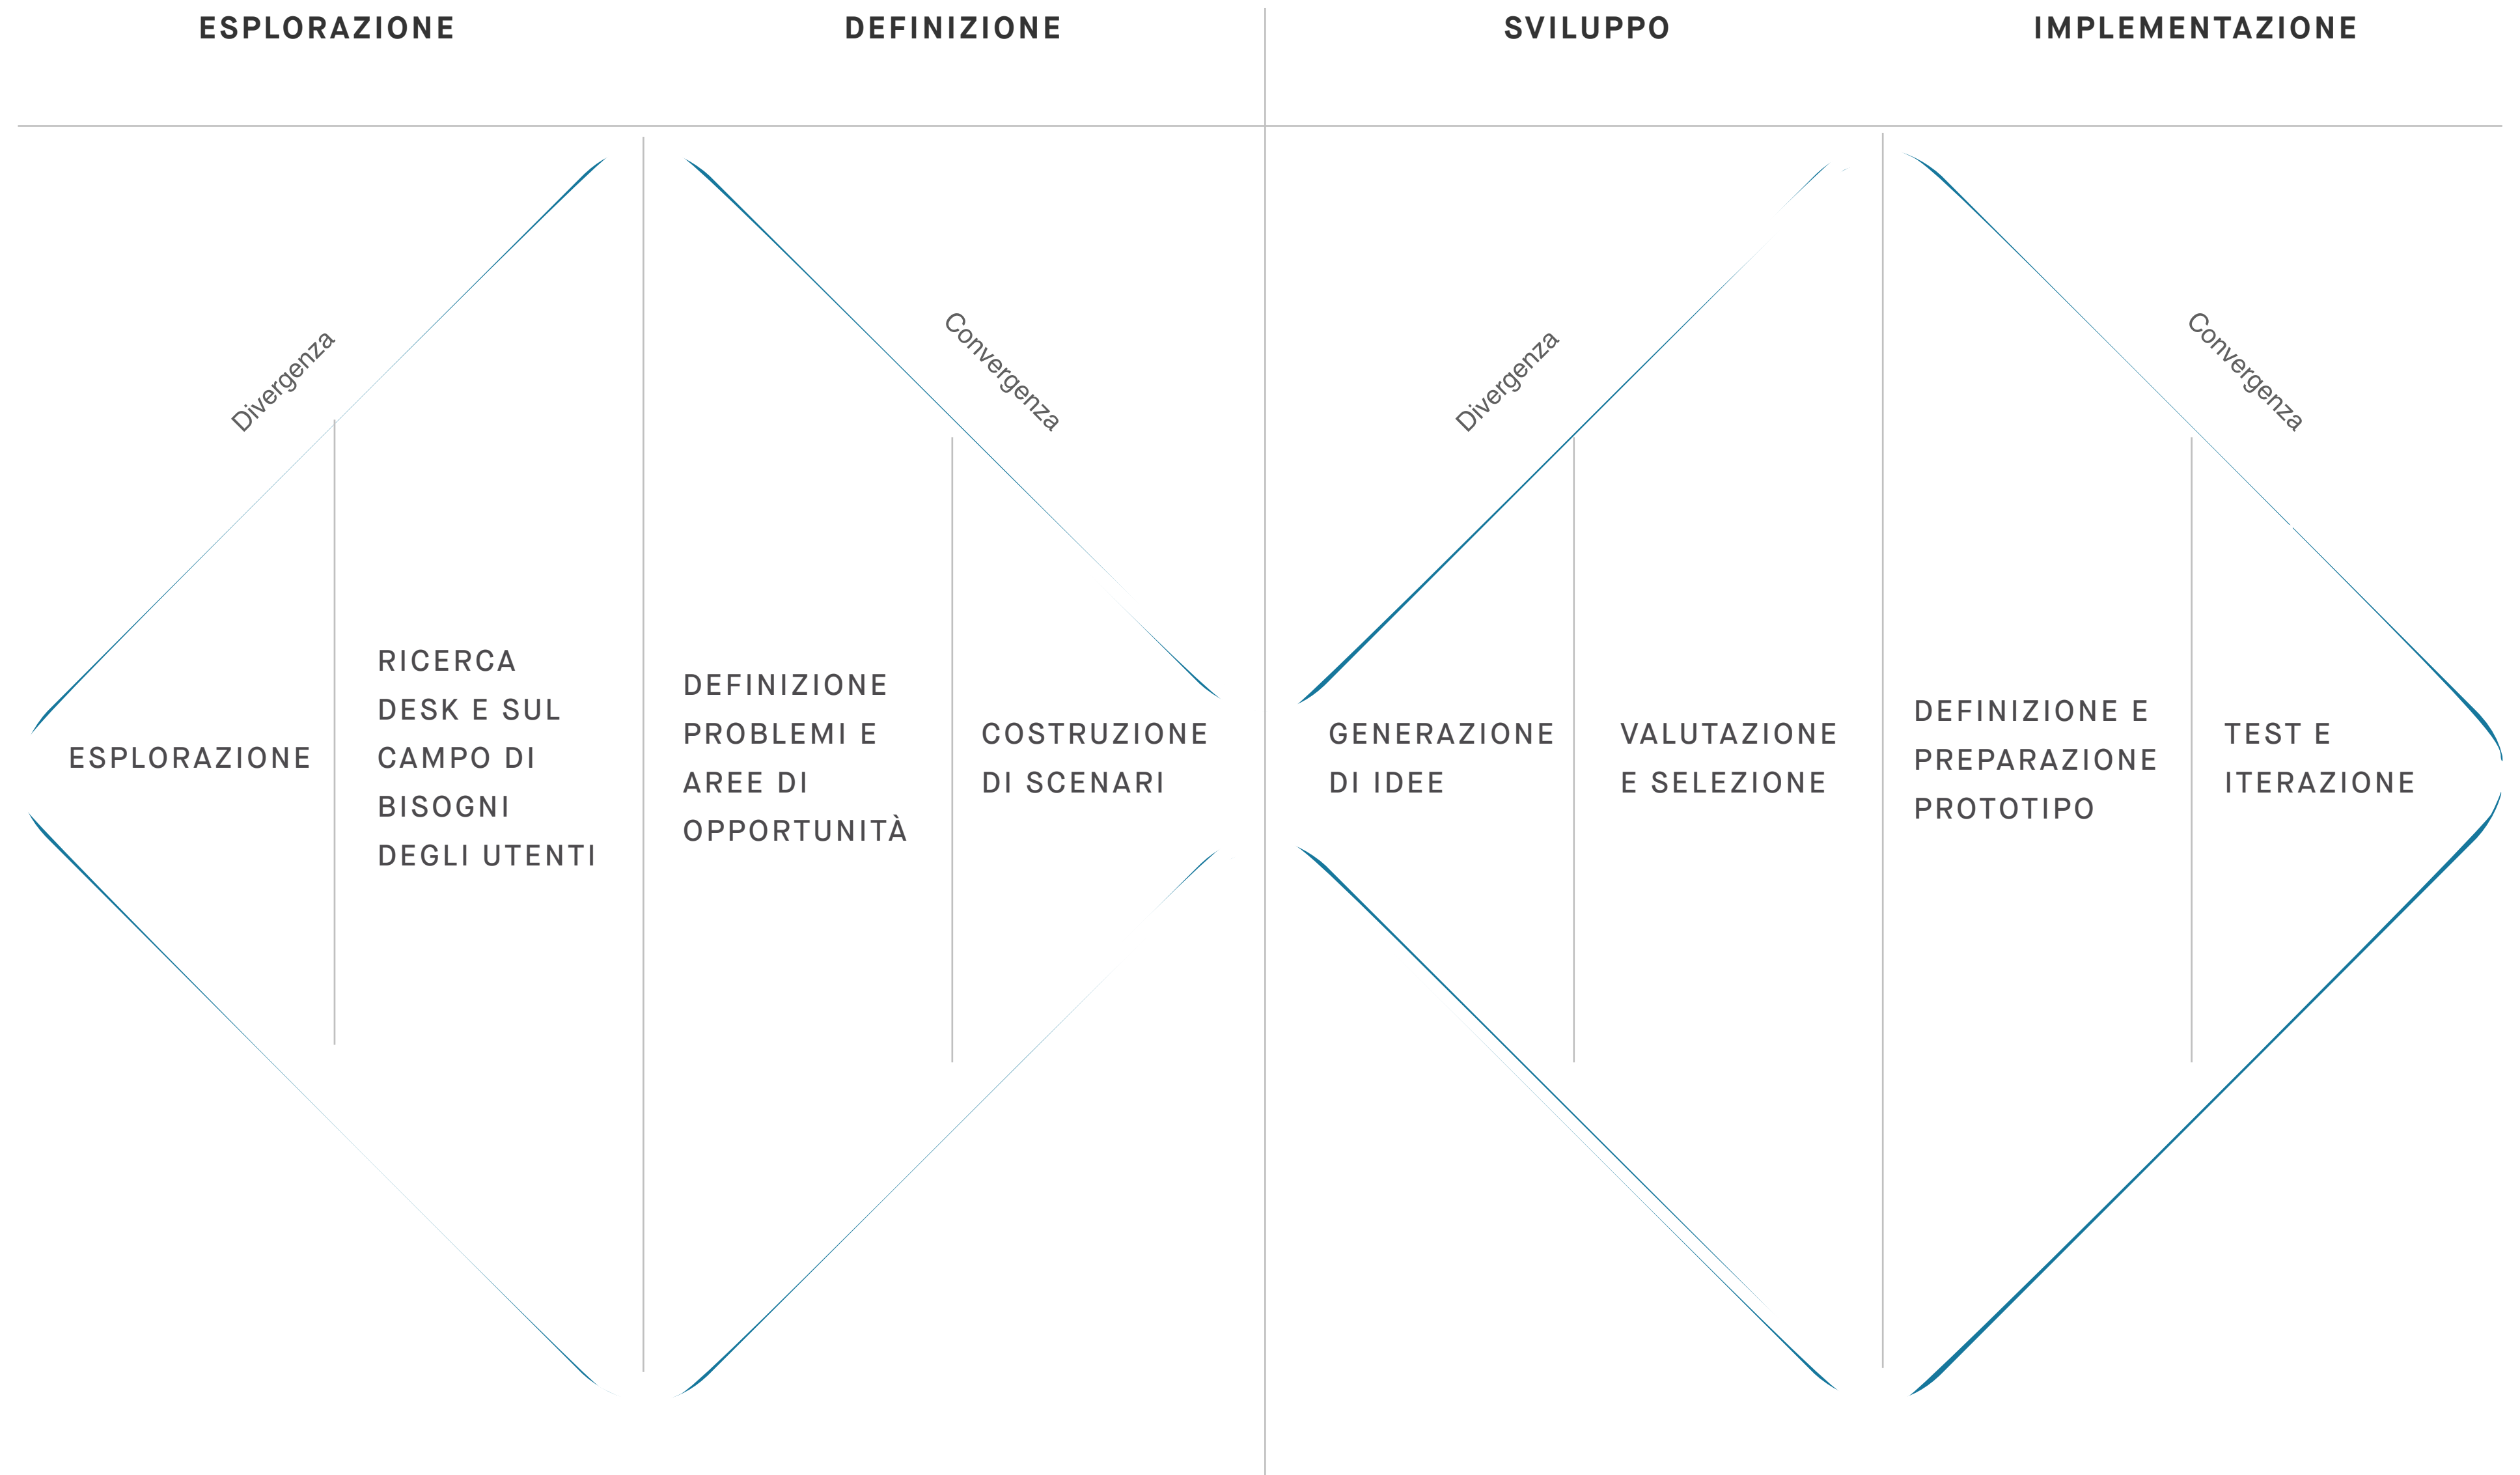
ESPLORAZIONE

DEFINIZIONE

SVILUPPO

IMPLEMENTAZIONE

Divergenza

Convergenza

Divergenza

Convergenza

ESPLORAZIONE

RICERCA DESK E SUL CAMPO DI BISOGNI DEGLI UTENTI

DEFINIZIONE PROBLEMI E AREE DI OPPORTUNITÀ

COSTRUZIONE DI SCENARI

GENERAZIONE DI IDEE

VALUTAZIONE E SELEZIONE

DEFINIZIONE E PREPARAZIONE PROTOTIPO

TEST E ITERAZIONE